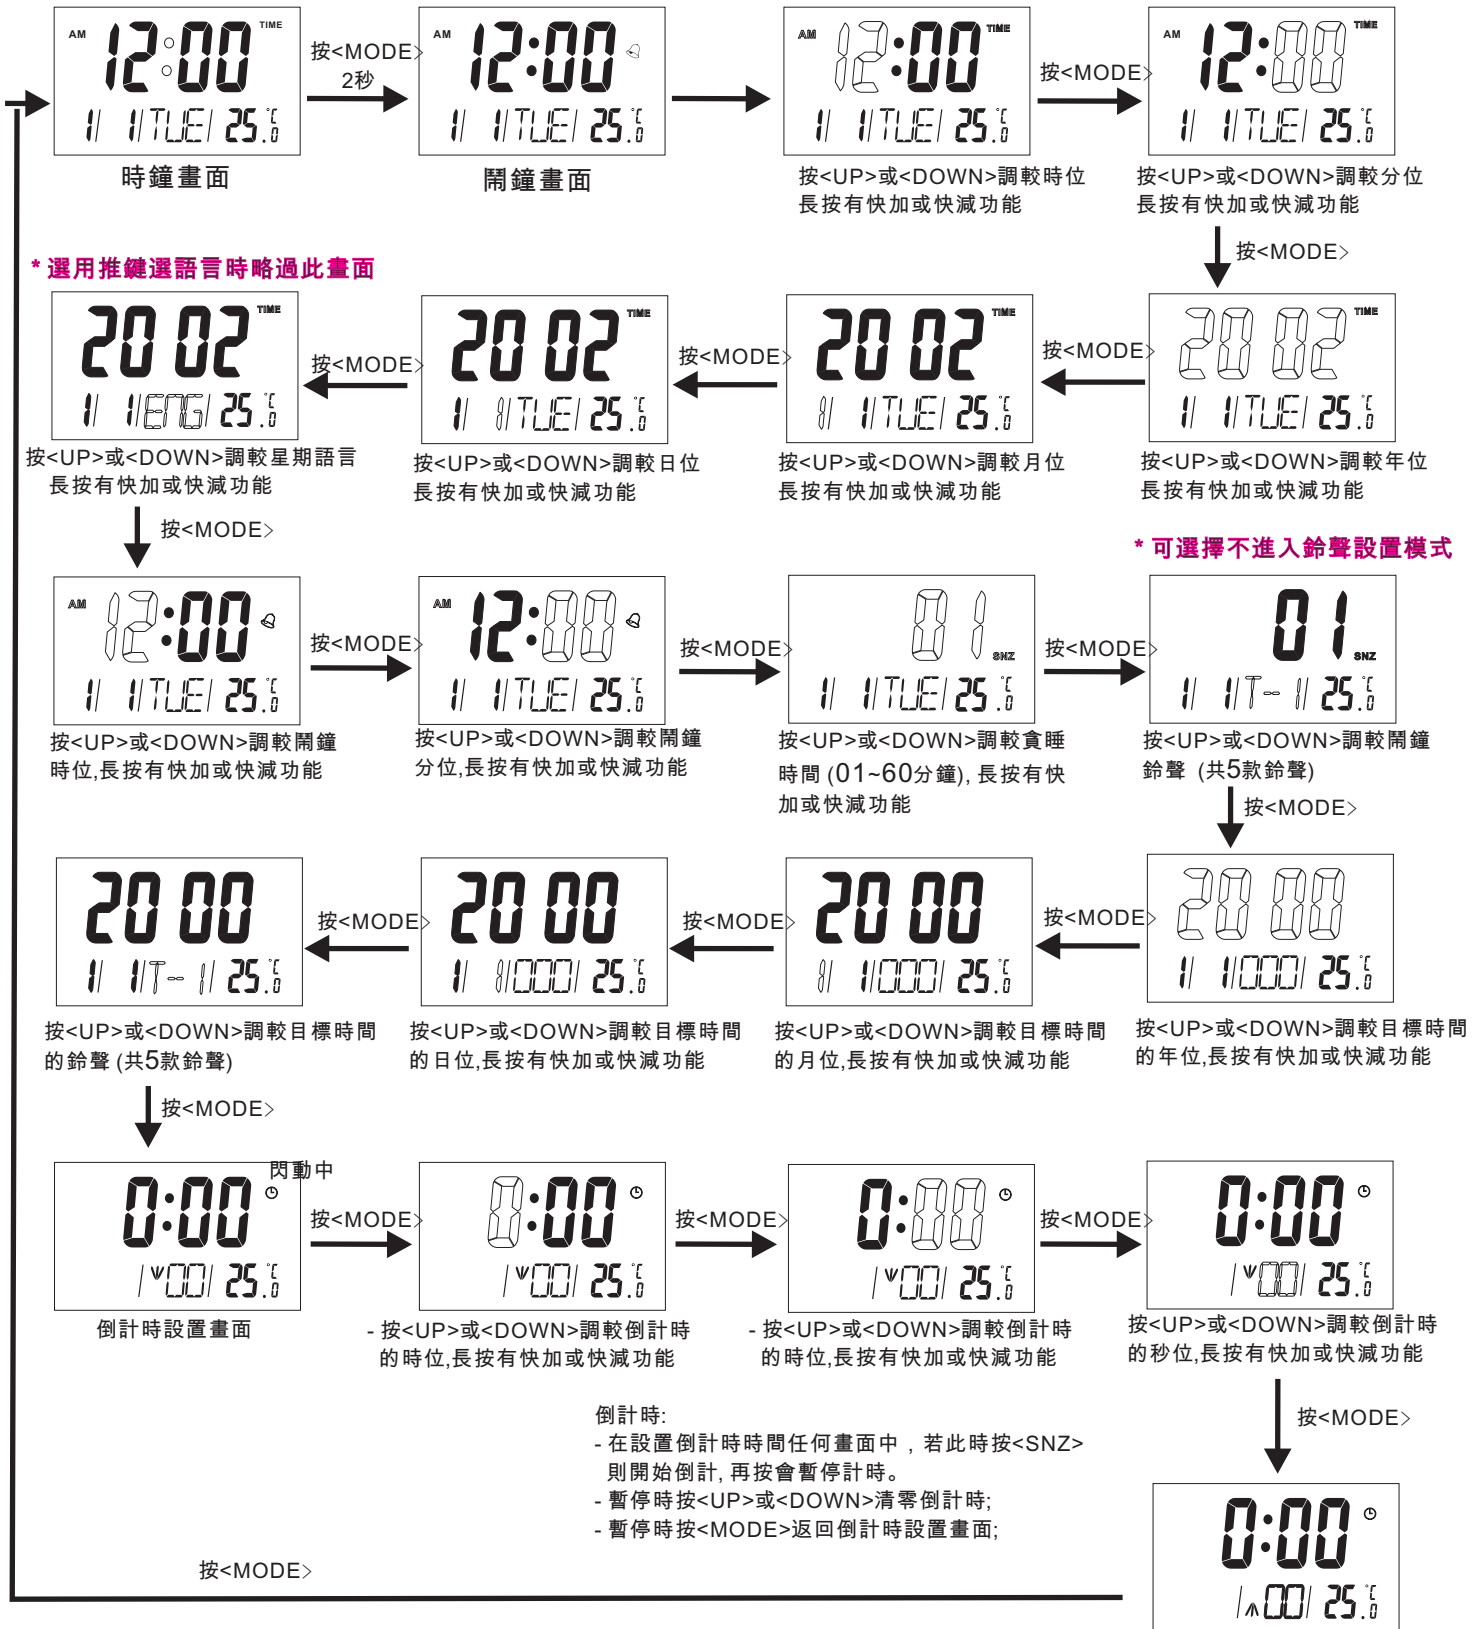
AM 12:00 TIME
1/ 1/TUE/ 25.0 °C
時鐘畫面

按<MODE> 2秒

AM 12:00
1/ 1/TUE/ 25.0 °C
鬧鐘畫面

AM 12:00 TIME
1/ 1/TUE/ 25.0 °C
按<UP>或<DOWN>調較時位
長按有快加或快減功能

按<MODE>

AM 12:00 TIME
1/ 1/TUE/ 25.0 °C
按<UP>或<DOWN>調較分位
長按有快加或快減功能

按<MODE>

* 選用推鍵選語言時略過此畫面

20 02 TIME
1/ 1/ENG/ 25.0 °C
按<UP>或<DOWN>調較星期語言
長按有快加或快減功能

按<MODE>

20 02 TIME
1/ 8/TUE/ 25.0 °C
按<UP>或<DOWN>調較日位
長按有快加或快減功能

按<MODE>

20 02 TIME
8/ 1/TUE/ 25.0 °C
按<UP>或<DOWN>調較月位
長按有快加或快減功能

按<MODE>

20 02 TIME
1/ 1/TUE/ 25.0 °C
按<UP>或<DOWN>調較年位
長按有快加或快減功能

按<MODE>

AM 12:00
1/ 1/TUE/ 25.0 °C
按<UP>或<DOWN>調較鬧鐘時位,長按有快加或快減功能

按<MODE>

AM 12:00
1/ 1/TUE/ 25.0 °C
按<UP>或<DOWN>調較鬧鐘分位,長按有快加或快減功能

按<MODE>

01 SNZ
1/ 1/TUE/ 25.0 °C
按<UP>或<DOWN>調較貪睡時間 (01~60分鐘), 長按有快加或快減功能

按<MODE>

* 可選擇不進入鈴聲設置模式

01 SNZ
1/ 1/T- 1/ 25.0 °C
按<UP>或<DOWN>調較鬧鐘鈴聲 (共5款鈴聲)

按<MODE>

20 00
1/ 1/T- 1/ 25.0 °C
按<UP>或<DOWN>調較目標時間的鈴聲 (共5款鈴聲)

按<MODE>

20 00
1/ 8/000/ 25.0 °C
按<UP>或<DOWN>調較目標時間的日位,長按有快加或快減功能

按<MODE>

20 00
8/ 1/000/ 25.0 °C
按<UP>或<DOWN>調較目標時間的月位,長按有快加或快減功能

按<MODE>

20 00
1/ 1/000/ 25.0 °C
按<UP>或<DOWN>調較目標時間的年位,長按有快加或快減功能

按<MODE>

0:00
1 v00/ 25.0 °C
閃動中
倒計時設置畫面

按<MODE>

0:00
1 v00/ 25.0 °C
- 按<UP>或<DOWN>調較倒計時的時位,長按有快加或快減功能

按<MODE>

0:00
1 v00/ 25.0 °C
- 按<UP>或<DOWN>調較倒計時的時位,長按有快加或快減功能

按<MODE>

0:00
1 v00/ 25.0 °C
按<UP>或<DOWN>調較倒計時的秒位,長按有快加或快減功能

按<MODE>

倒計時:
- 在設置倒計時時間任何畫面中，若此時按<SNZ>則開始倒計, 再按會暫停計時。
- 暫停時按<UP>或<DOWN>清零倒計時;
- 暫停時按<MODE>返回倒計時設置畫面;

按<MODE>

0:00
1 ∧00/ 25.0 °C